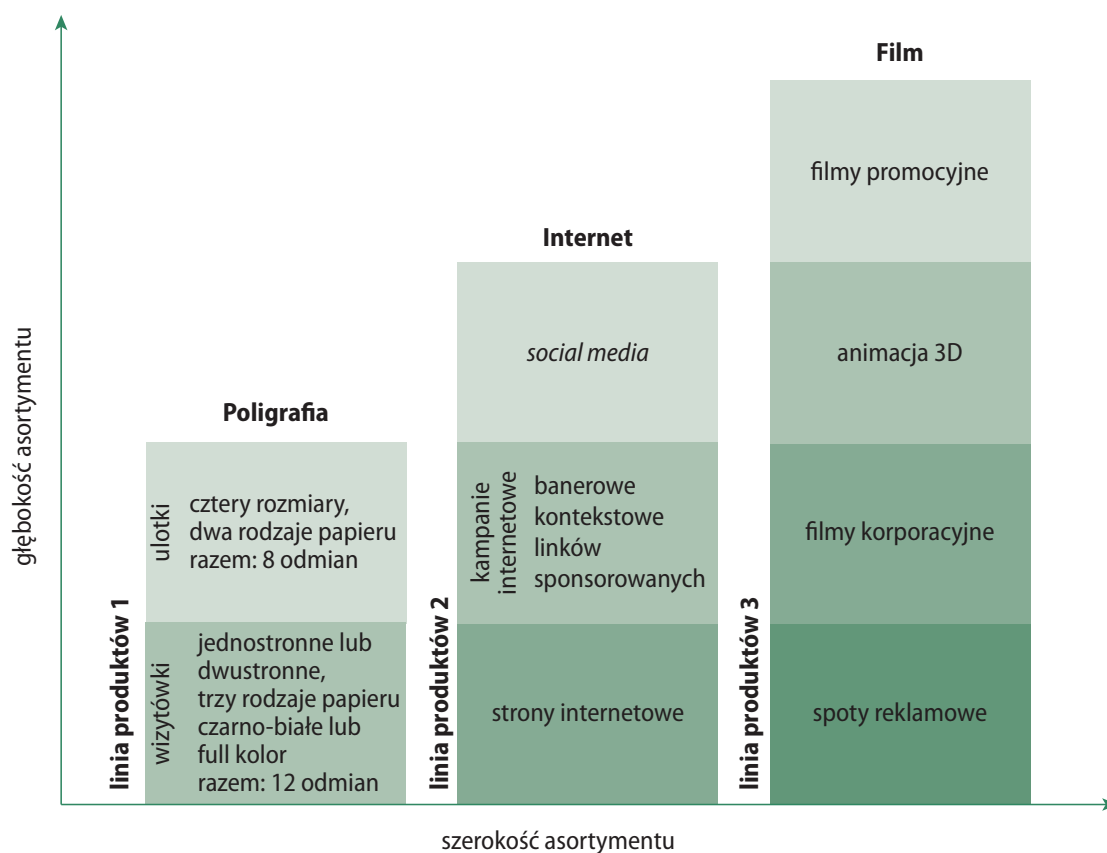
Film

filmy promocyjne

animacja 3D

filmy korporacyjne

spoty reklamowe

linia produktów 3

Internet

social media

kampanie internetowe

banerowe
kontekstowe
linków
sponsorowanych

strony internetowe

linia produktów 2

Poligrafia

ulotki

cztery rozmiary,
dwa rodzaje papieru
razem: 8 odmian

wizytówki

jednostronne lub
dwustronne,
trzy rodzaje papieru
czarno-białe lub
full kolor
razem: 12 odmian

linia produktów 1

głębokość asortymentu

szerokość asortymentu